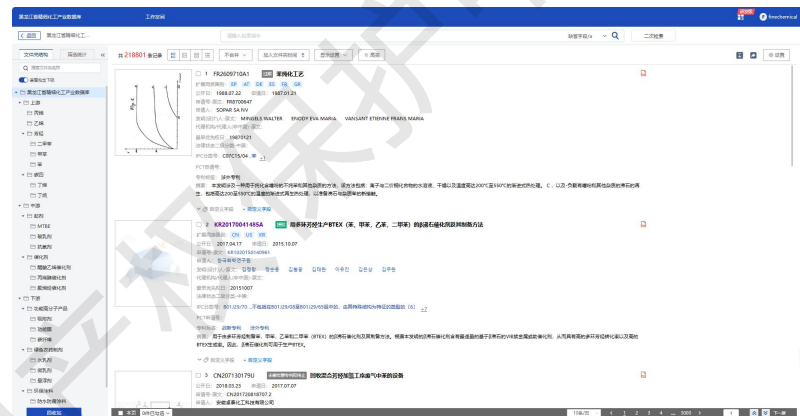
黑龙江省精细化工产业数据库 工作空间 fmchemical

返回 黑龙江省精细化工... 二次检索

文献导航 筛选统计 共 218801 条记录 不去重 插入文件夹 导出 题录 设置

黑龙江省精细化工产业数据库
上游
下游

1 FR2609710A1 发明 聚烯烃工艺
公开日: 1988.07.22 申请日: 1987.01.21
申请号: FR8700647
申请人: SOPAR SA NV
发明(设计)人: MINGELS WALTER ENODY EVA MARIA VANSANT ETIENNE FRANS MARIA
IPC分类号: C07C15/04

2 KR20170041485A 用多环芳烃生产BTEX（苯、甲苯、乙苯、二甲苯）的加氢石脑化剂及其制备方法
公开日: 2017.04.17 申请日: 2015.10.07

3 CN207130179U 回收混合芳烃施氢工段废气中苯的设备
公开日: 2018.03.23 申请日: 2017.07.07
申请号: CN201720818707.2
申请人: 安徽金泰化工科技有限公司

本页 前往 1 下一页